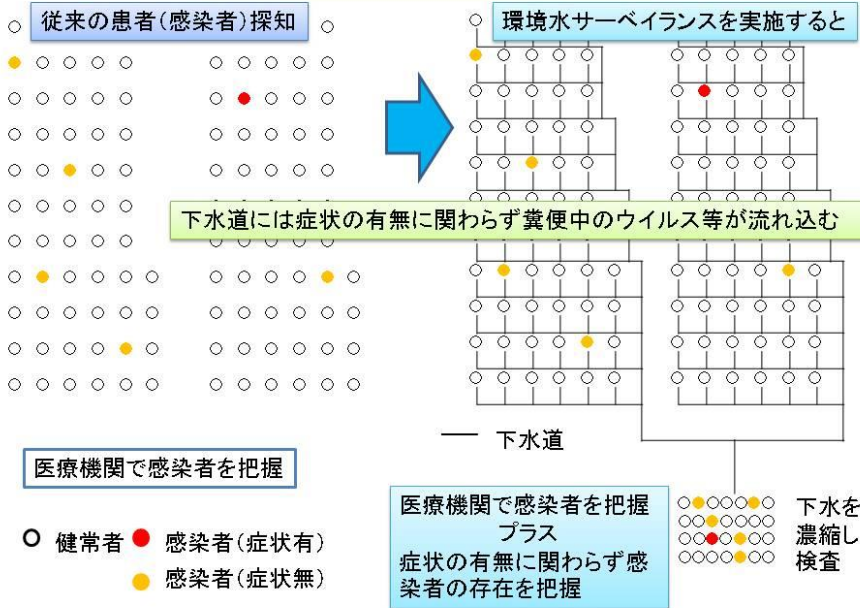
従来の患者(感染者)探知

環境水サーベイランスを実施すると

下水道には症状の有無に関わらず糞便中のウイルス等が流れ込む

下水道

医療機関で感染者を把握

医療機関で感染者を把握
プラス
症状の有無に関わらず感染者の存在を把握

下水を
濃縮し
検査

健常者　感染者(症状有)
感染者(症状無)